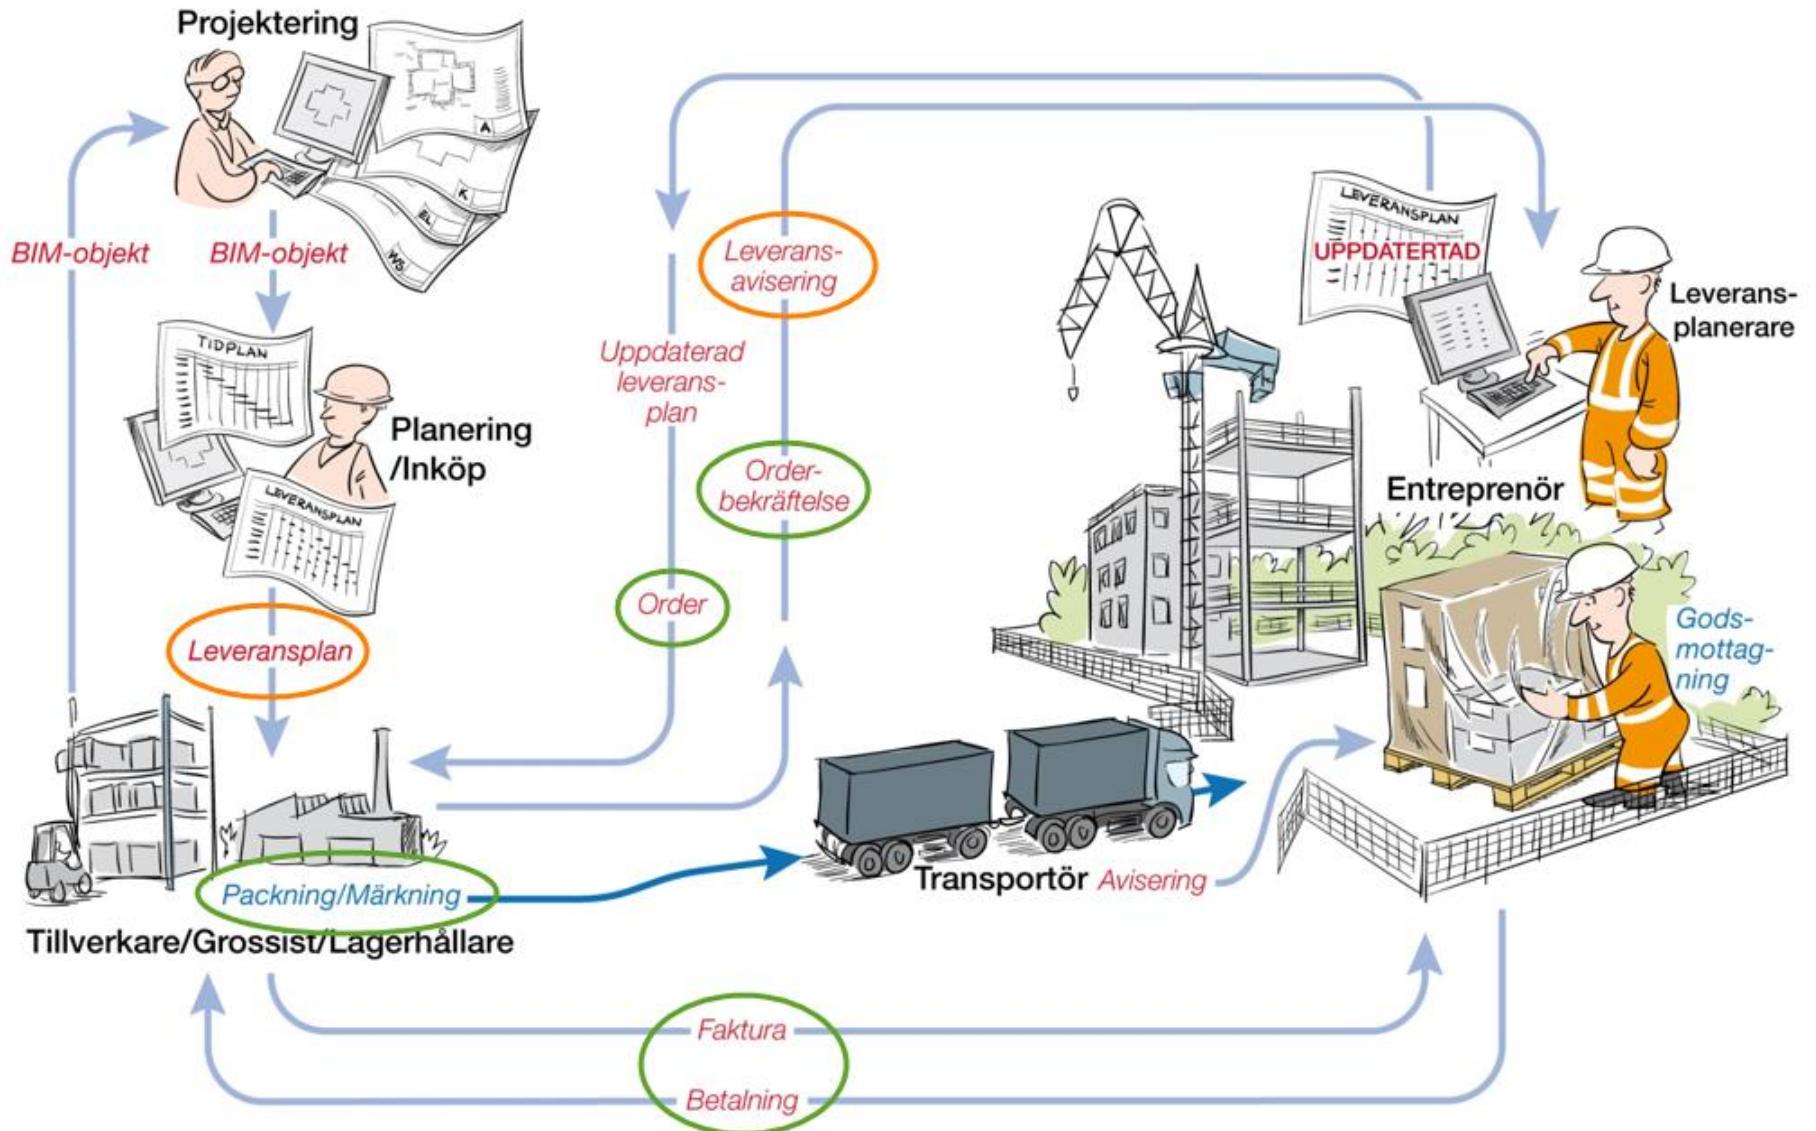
Projektering

A

K

EL

VS

BIM-objekt

BIM-objekt

TIDPLAN

Planering /Inköp

LEVERANSPLAN

Leveransplan

Tillverkare/Grossist/Lagerhållare

Packning/Märkning

Leverans-avisering

Uppdaterad leverans-plan

Order-bekräftelse

Order

LEVERANSPLAN

UPPDATERAD

Leverans-planerare

Entreprenör

Gods-mottag-ning

Transportör

Avisering

Faktura

Betalning